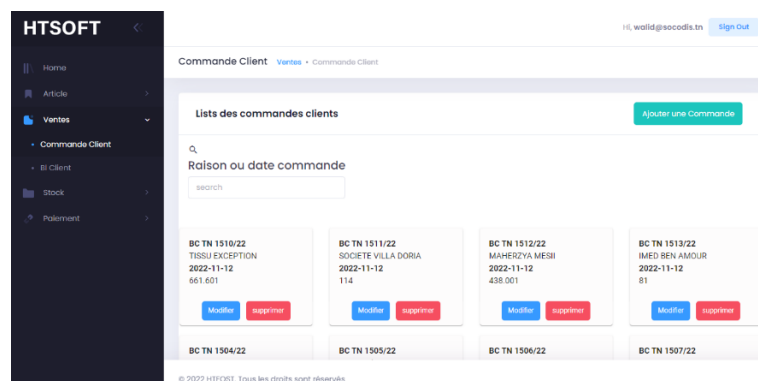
HTSOFT

Hi, walid@socodis.tn Sign Out

Home
Article
Ventes
• Commande Client
• Bl Client
Stock
Paiement

Commande Client Ventes • Commande Client

Lists des commandes clients

Ajouter une Commande

Raison ou date commande

search

BC TN 1510/22
TISSU EXCEPTION
2022-11-12
661.601
Modifier supprimer

BC TN 1511/22
SOCIETE VILLA DORIA
2022-11-12
114
Modifier supprimer

BC TN 1512/22
MAHERZYA MESII
2022-11-12
438.001
Modifier supprimer

BC TN 1513/22
IMED BEN AMOUR
2022-11-12
81
Modifier supprimer

BC TN 1504/22

BC TN 1505/22

BC TN 1506/22

BC TN 1507/22

© 2022 HTFOST. Tous les droits sont réservés.